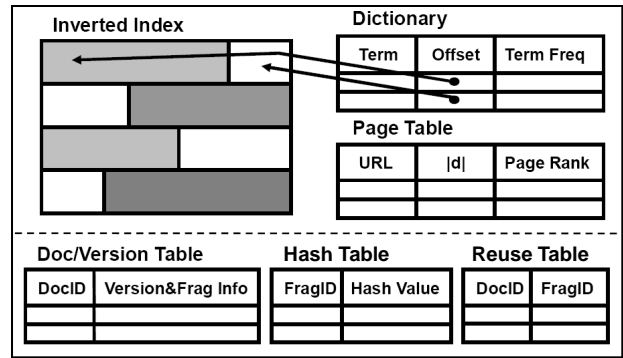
Inverted Index

Dictionary

| Term | Offset | Term Freq |
|---|---|---|
| | | |
| | | |

Page Table

| URL | \|d\| | Page Rank |
|---|---|---|
| | | |
| | | |

Doc/Version Table

| DocID | Version&Frag Info |
|---|---|
| | |
| | |

Hash Table

| FragID | Hash Value |
|---|---|
| | |
| | |

Reuse Table

| DocID | FragID |
|---|---|
| | |
| | |